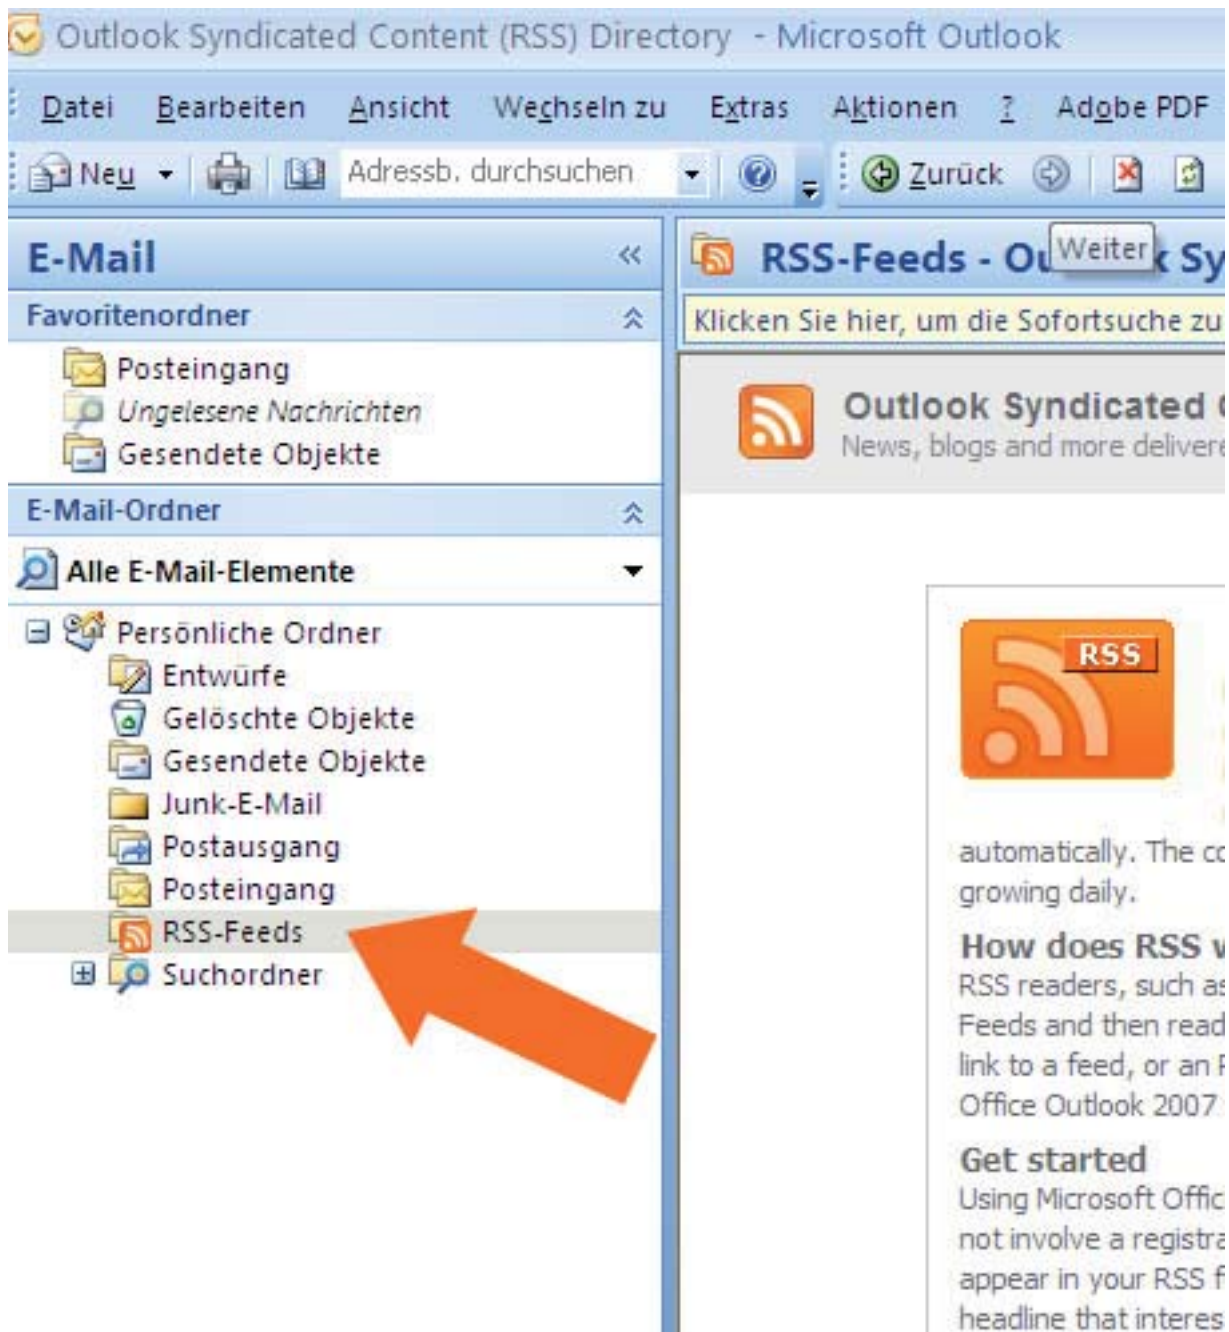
Outlook Syndicated Content (RSS) Directory - Microsoft Outlook

Datei Bearbeiten Ansicht Wechseln zu Extras Aktionen ? Adobe PDF

Neu Adressb. durchsuchen Zurück

E-Mail

Favoritenordner

Posteingang
Ungelesene Nachrichten
Gesendete Objekte

E-Mail-Ordner

Alle E-Mail-Elemente

Persönliche Ordner
Entwürfe
Gelöschte Objekte
Gesendete Objekte
Junk-E-Mail
Postausgang
Posteingang
RSS-Feeds
Suchordner

RSS-Feeds - Ou Weiter k Sy

Klicken Sie hier, um die Sofortsuche zu

Outlook Syndicated
News, blogs and more delivere

RSS

automatically. The co
growing daily.

How does RSS w
RSS readers, such as
Feeds and then read
link to a feed, or an F
Office Outlook 2007

Get started
Using Microsoft Offic
not involve a registra
appear in your RSS f
headline that interes